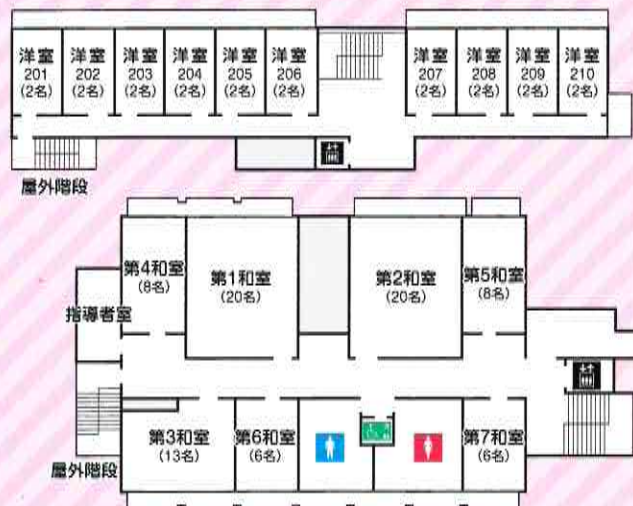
洋室
201
(2名)

洋室
202
(2名)

洋室
203
(2名)

洋室
204
(2名)

洋室
205
(2名)

洋室
206
(2名)

洋室
207
(2名)

洋室
208
(2名)

洋室
209
(2名)

洋室
210
(2名)

屋外階段

第4和室
(8名)

第1和室
(20名)

第2和室
(20名)

第5和室
(8名)

指導者室

第3和室
(13名)

第6和室
(6名)

第7和室
(6名)

屋外階段